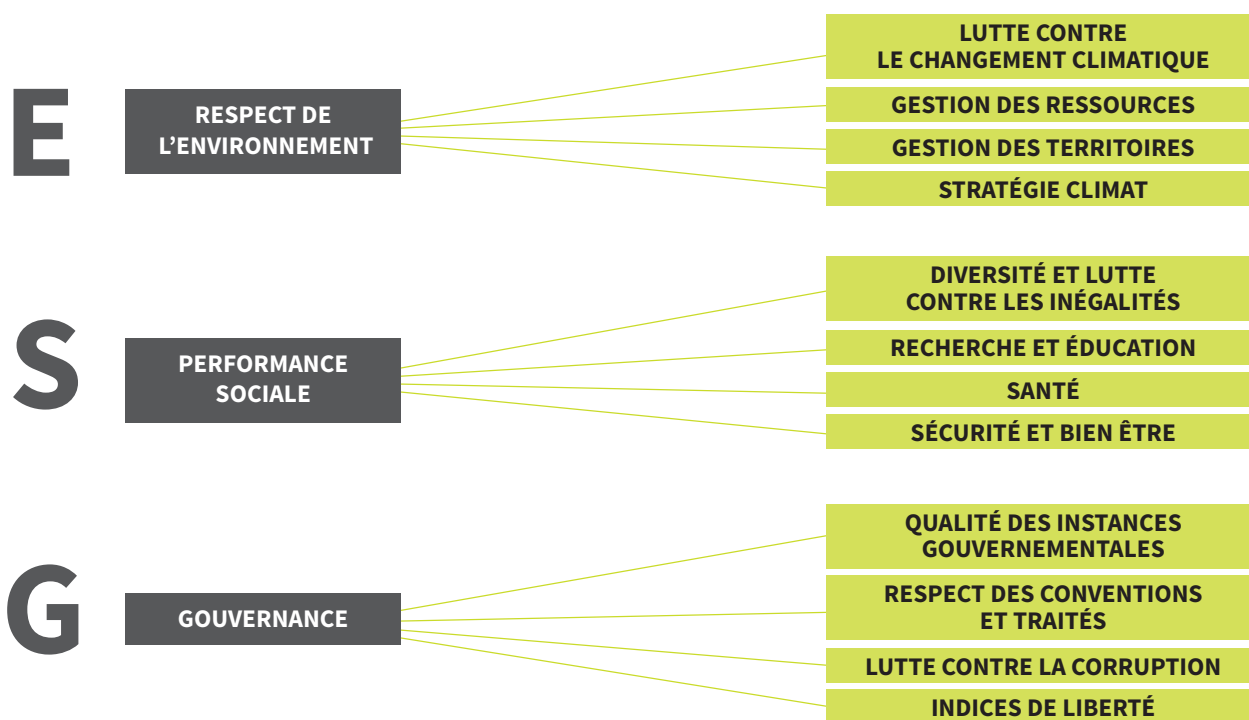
E

RESPECT DE L'ENVIRONNEMENT

LUTTE CONTRE LE CHANGEMENT CLIMATIQUE

GESTION DES RESSOURCES

GESTION DES TERRITOIRES

STRATÉGIE CLIMAT

S

PERFORMANCE SOCIALE

DIVERSITÉ ET LUTTE CONTRE LES INÉGALITÉS

RECHERCHE ET ÉDUCATION

SANTÉ

SÉCURITÉ ET BIEN ÊTRE

G

GOUVERNANCE

QUALITÉ DES INSTANCES GOUVERNEMENTALES

RESPECT DES CONVENTIONS ET TRAITÉS

LUTTE CONTRE LA CORRUPTION

INDICES DE LIBERTÉ